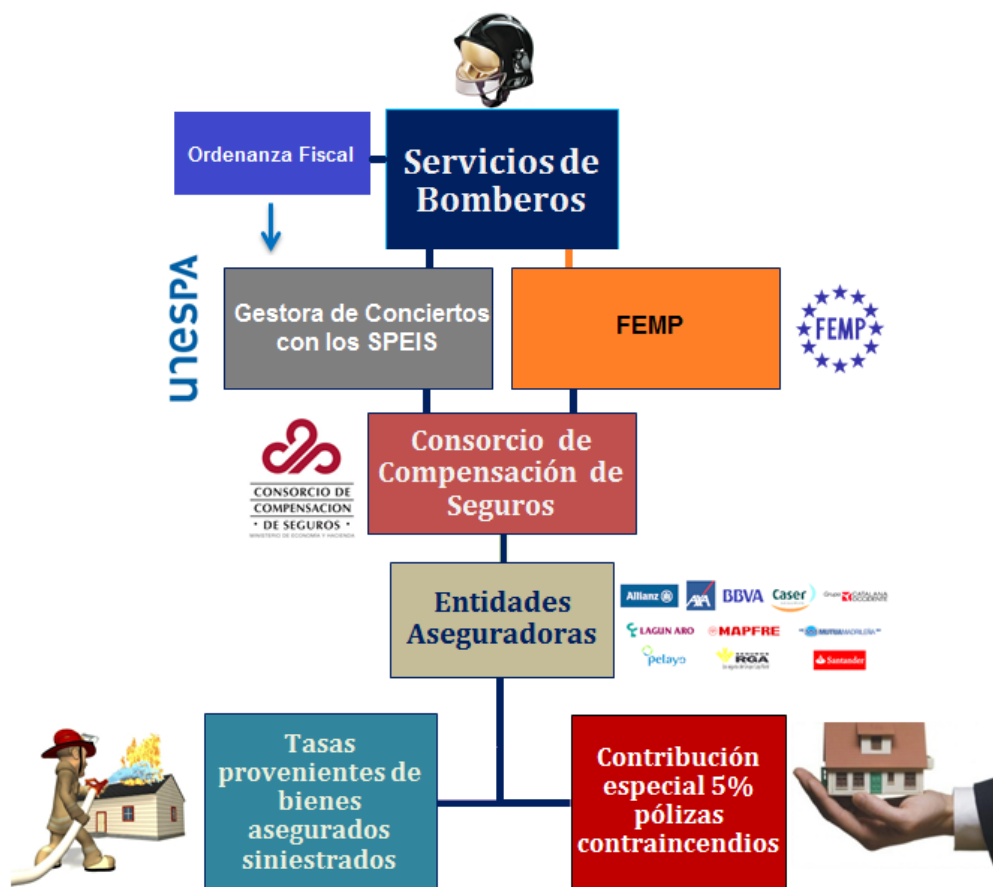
Ordenanza Fiscal

Servicios de Bomberos

unespa

Gestora de Conciertos con los SPEIS

FEMP

FEMP

Consorcio de Compensación de Seguros

CONSORCIO DE COMPENSACION · DE SEGUROS ·
MINISTERIO DE ECONOMÍA Y HACIENDA

Entidades Aseguradoras

Allianz AXA BBVA Caser Grupo CATALANA OCCIDENTE
LAGUN ARO MAPFRE MUTUA MADRILEÑA
pelayo RGA Santander

Tasas provenientes de bienes asegurados siniestrados

Contribución especial 5% pólizas contraincendios